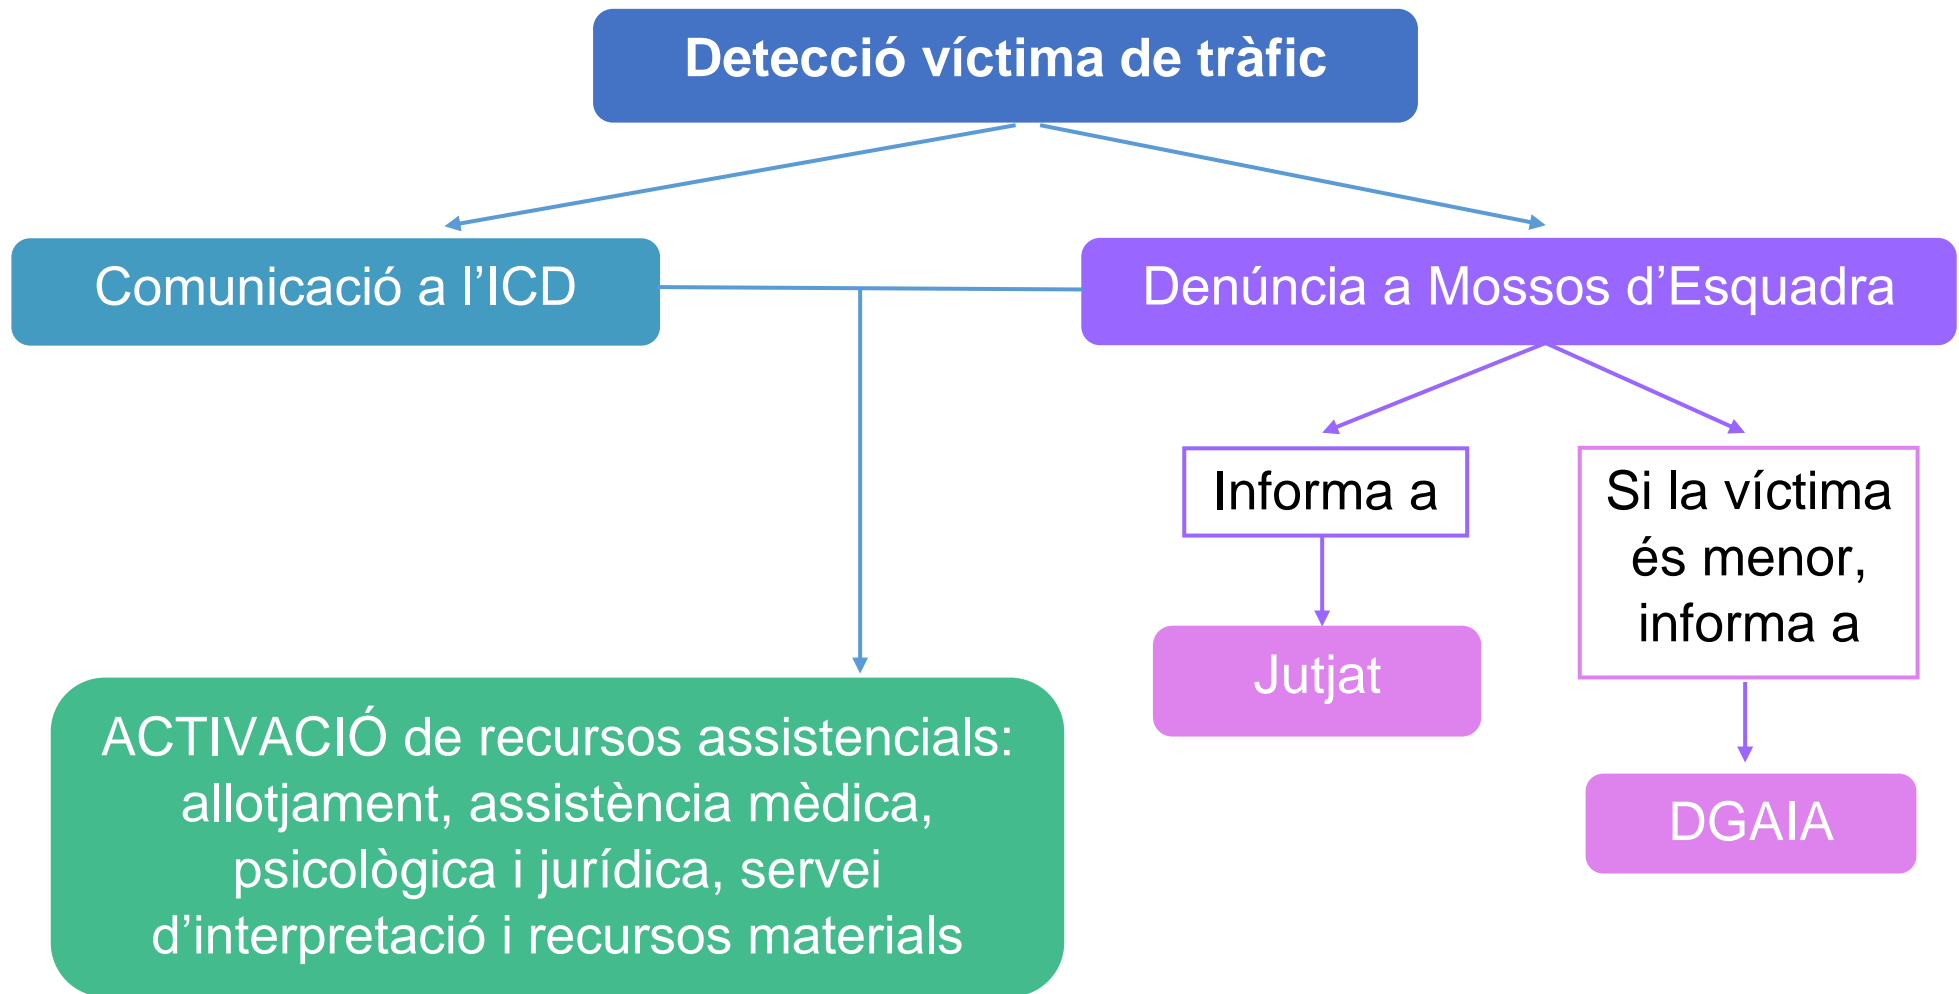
Detecció víctima de tràfic

Comunicació a l’ICD

Denúncia a Mossos d’Esquadra

Informa a

Jutjat

Si la víctima és menor, informa a

DGAIA

ACTIVACIÓ de recursos assistencials: allotjament, assistència mèdica, psicològica i jurídica, servei d’interpretació i recursos materials